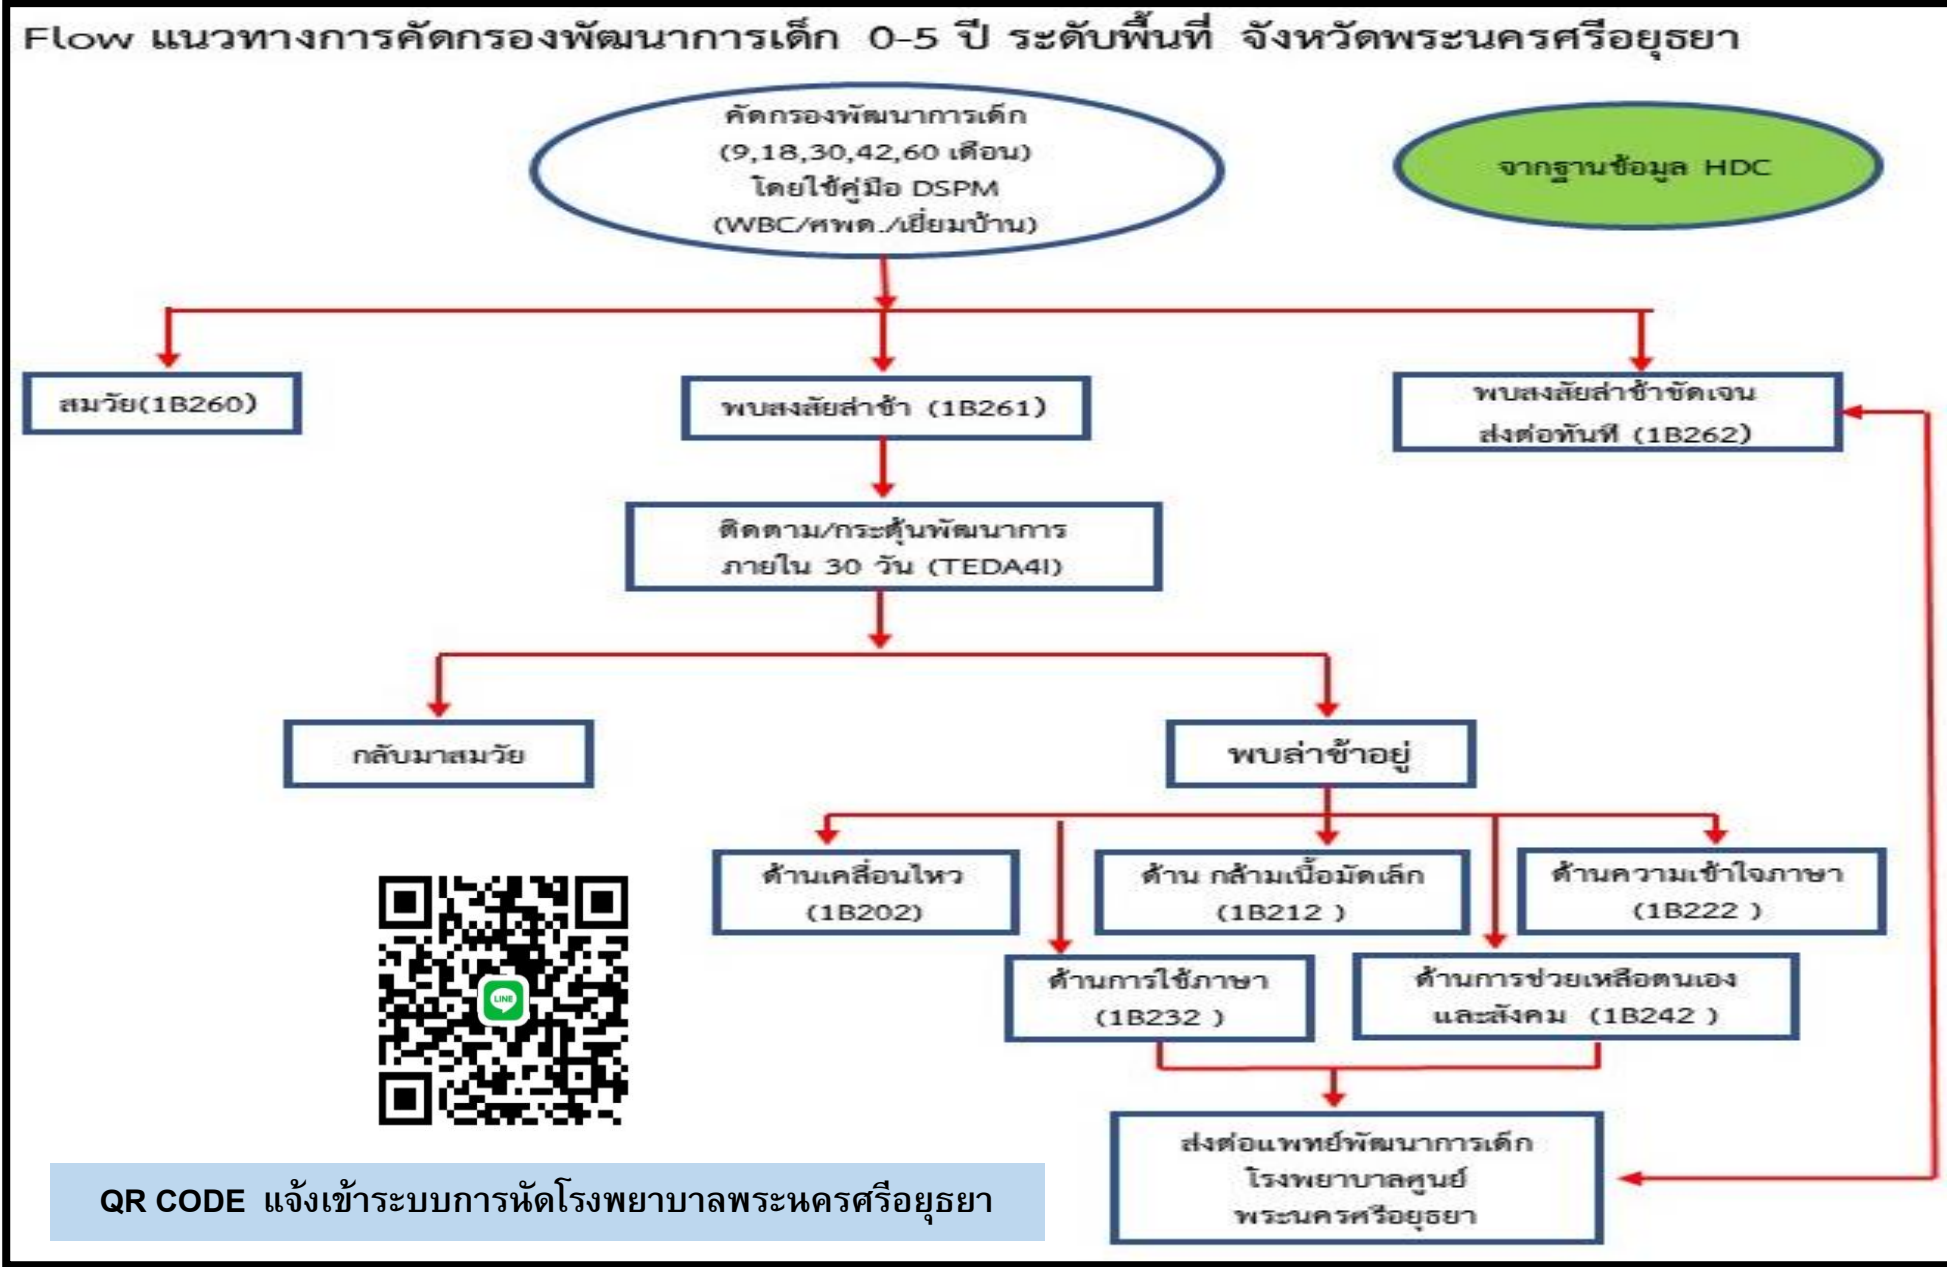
Flow แนวทางการคัดกรองพัฒนาการเด็ก 0-5 ปี ระดับพื้นที่ จังหวัดพระนครศรีอยุธยา

คัดกรองพัฒนาการเด็ก (9,18,30,42,60 เดือน) โดยใช้คู่มือ DSPM (WBC/ศพด./เยี่ยมบ้าน)

จากฐานข้อมูล HDC

สมวัย(1B260)

พบสงสัยล่าช้า (1B261)

พบสงสัยล่าช้าชัดเจน ส่งต่อทันที (1B262)

ติดตาม/กระตุ้นพัฒนาการ ภายใน 30 วัน (TEDA4I)

กลับมาสมวัย

พบล่าช้าอยู่

ด้านเคลื่อนไหว (1B202)

ด้าน กล้ามเนื้อมัดเล็ก (1B212 )

ด้านความเข้าใจภาษา (1B222 )

ด้านการใช้ภาษา (1B232 )

ด้านการช่วยเหลือตนเอง และสังคม (1B242 )

ส่งต่อแพทย์พัฒนาการเด็ก โรงพยาบาลศูนย์ พระนครศรีอยุธยา

LINE

QR CODE แจ้งเข้าระบบการนัดโรงพยาบาลพระนครศรีอยุธยา